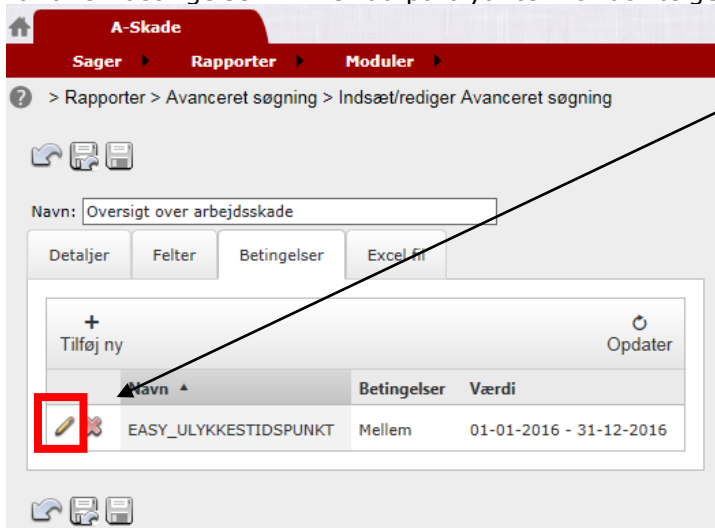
A-Skade

Sager ▸ Rapporter ▸ Moduler ▸

> Rapporter > Avanceret søgning > Indsæt/rediger Avanceret søgning

Navn: Oversigt over arbejdsskade

Detaljer | Felter | Betingelser | Excel fil

+ Tilføj ny

Opdater

| | Navn ▲ | Betingelser | Værdi |
|---|---|---|---|
| | EASY_ULYKKESTIDSPUNKT | Mellem | 01-01-2016 - 31-12-2016 |